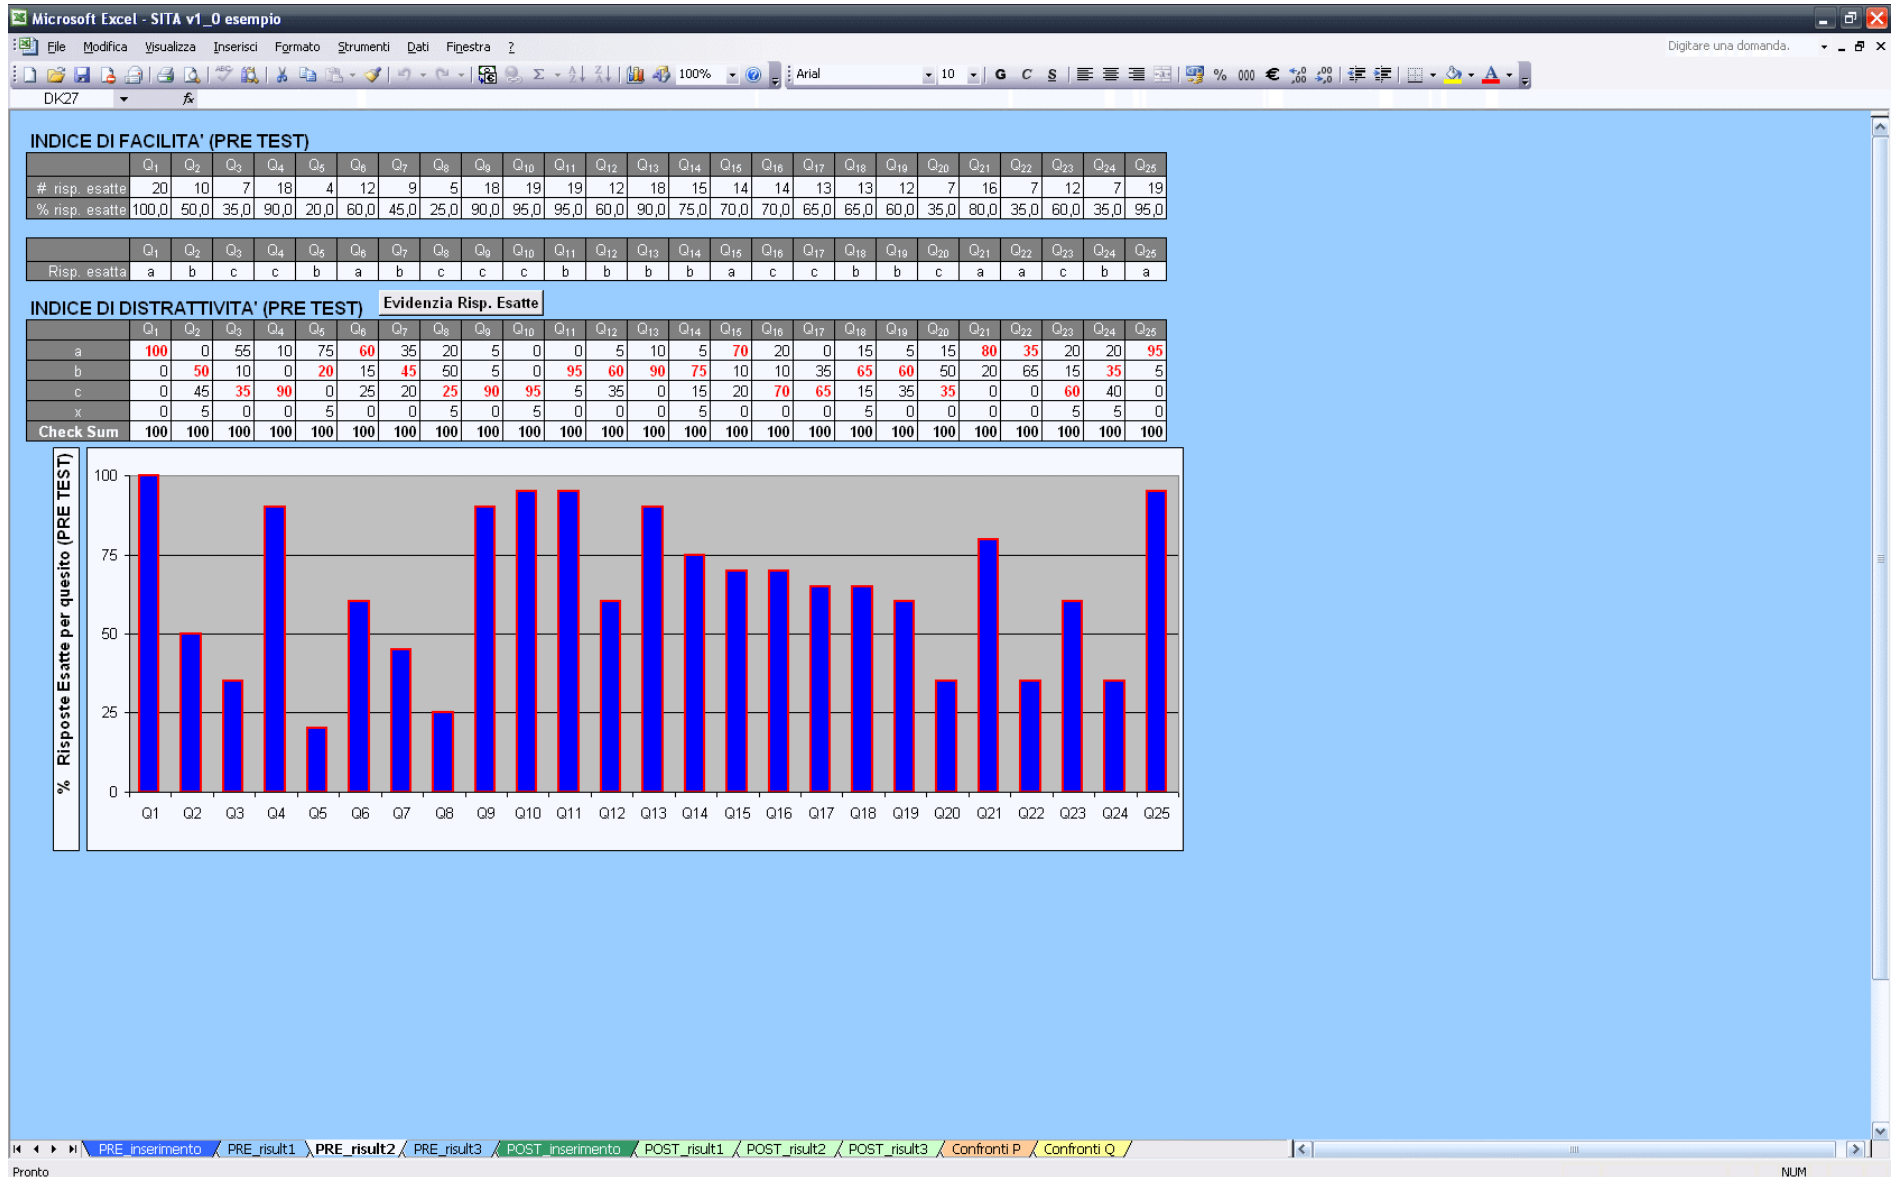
Microsoft Excel - SITA v1_0 esempio

File Modifica Visualizza Inserisci Formato Strumenti Dati Finestra ?

Digitare una domanda.

100% Arial 10 G C S % 000 €

DK27 fx

INDICE DI FACILITA' (PRE TEST)

| | $Q_1$ | $Q_2$ | $Q_3$ | $Q_4$ | $Q_5$ | $Q_6$ | $Q_7$ | $Q_8$ | $Q_9$ | $Q_{10}$ | $Q_{11}$ | $Q_{12}$ | $Q_{13}$ | $Q_{14}$ | $Q_{15}$ | $Q_{16}$ | $Q_{17}$ | $Q_{18}$ | $Q_{19}$ | $Q_{20}$ | $Q_{21}$ | $Q_{22}$ | $Q_{23}$ | $Q_{24}$ | $Q_{25}$ |
|---|---|---|---|---|---|---|---|---|---|---|---|---|---|---|---|---|---|---|---|---|---|---|---|---|---|
| # risp. esatte | 20 | 10 | 7 | 18 | 4 | 12 | 9 | 5 | 18 | 19 | 19 | 12 | 18 | 15 | 14 | 14 | 13 | 13 | 12 | 7 | 16 | 7 | 12 | 7 | 19 |
| % risp. esatte | 100,0 | 50,0 | 35,0 | 90,0 | 20,0 | 60,0 | 45,0 | 25,0 | 90,0 | 95,0 | 95,0 | 60,0 | 90,0 | 75,0 | 70,0 | 70,0 | 65,0 | 65,0 | 60,0 | 35,0 | 80,0 | 35,0 | 60,0 | 35,0 | 95,0 |

| | $Q_1$ | $Q_2$ | $Q_3$ | $Q_4$ | $Q_5$ | $Q_6$ | $Q_7$ | $Q_8$ | $Q_9$ | $Q_{10}$ | $Q_{11}$ | $Q_{12}$ | $Q_{13}$ | $Q_{14}$ | $Q_{15}$ | $Q_{16}$ | $Q_{17}$ | $Q_{18}$ | $Q_{19}$ | $Q_{20}$ | $Q_{21}$ | $Q_{22}$ | $Q_{23}$ | $Q_{24}$ | $Q_{25}$ |
|---|---|---|---|---|---|---|---|---|---|---|---|---|---|---|---|---|---|---|---|---|---|---|---|---|---|
| Risp. esatta | a | b | c | c | b | a | b | c | c | c | b | b | b | b | a | c | c | b | b | c | a | a | c | b | a |

INDICE DI DISTRATTIVITA' (PRE TEST) Evidenzia Risp. Esatte

| | $Q_1$ | $Q_2$ | $Q_3$ | $Q_4$ | $Q_5$ | $Q_6$ | $Q_7$ | $Q_8$ | $Q_9$ | $Q_{10}$ | $Q_{11}$ | $Q_{12}$ | $Q_{13}$ | $Q_{14}$ | $Q_{15}$ | $Q_{16}$ | $Q_{17}$ | $Q_{18}$ | $Q_{19}$ | $Q_{20}$ | $Q_{21}$ | $Q_{22}$ | $Q_{23}$ | $Q_{24}$ | $Q_{25}$ |
|---|---|---|---|---|---|---|---|---|---|---|---|---|---|---|---|---|---|---|---|---|---|---|---|---|---|
| a | 100 | 0 | 55 | 10 | 75 | 60 | 35 | 20 | 5 | 0 | 0 | 5 | 10 | 5 | 70 | 20 | 0 | 15 | 5 | 15 | 80 | 35 | 20 | 20 | 95 |
| b | 0 | 50 | 10 | 0 | 20 | 15 | 45 | 50 | 5 | 0 | 95 | 60 | 90 | 75 | 10 | 10 | 35 | 65 | 60 | 50 | 20 | 65 | 15 | 35 | 5 |
| c | 0 | 45 | 35 | 90 | 0 | 25 | 20 | 25 | 90 | 95 | 5 | 35 | 0 | 15 | 20 | 70 | 65 | 15 | 35 | 35 | 0 | 0 | 60 | 40 | 0 |
| x | 0 | 5 | 0 | 0 | 5 | 0 | 0 | 5 | 0 | 5 | 0 | 0 | 0 | 5 | 0 | 0 | 0 | 5 | 0 | 0 | 0 | 0 | 5 | 5 | 0 |
| Check Sum | 100 | 100 | 100 | 100 | 100 | 100 | 100 | 100 | 100 | 100 | 100 | 100 | 100 | 100 | 100 | 100 | 100 | 100 | 100 | 100 | 100 | 100 | 100 | 100 | 100 |

% Risposte Esatte per quesito (PRE TEST)
100
75
50
25
0
Q1 Q2 Q3 Q4 Q5 Q6 Q7 Q8 Q9 Q10 Q11 Q12 Q13 Q14 Q15 Q16 Q17 Q18 Q19 Q20 Q21 Q22 Q23 Q24 Q25

PRE_inserimento PRE_risult1 PRE_risult2 PRE_risult3 POST_inserimento POST_risult1 POST_risult2 POST_risult3 Confronti P Confronti Q

Pronto NUM